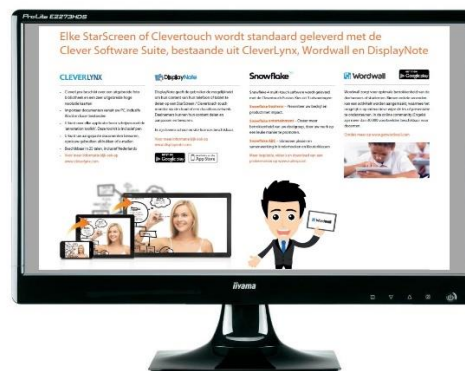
ProLite E2273HDS

Elke StarScreen of Clevertouch wordt standaard geleverd met de Clever Software Suite, bestaande uit CleverLynx, Wordwall en DisplayNote

CLEVERLYNX

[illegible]

DisplayNote

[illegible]

Snowflake

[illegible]

Wordwall

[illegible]

iiyama